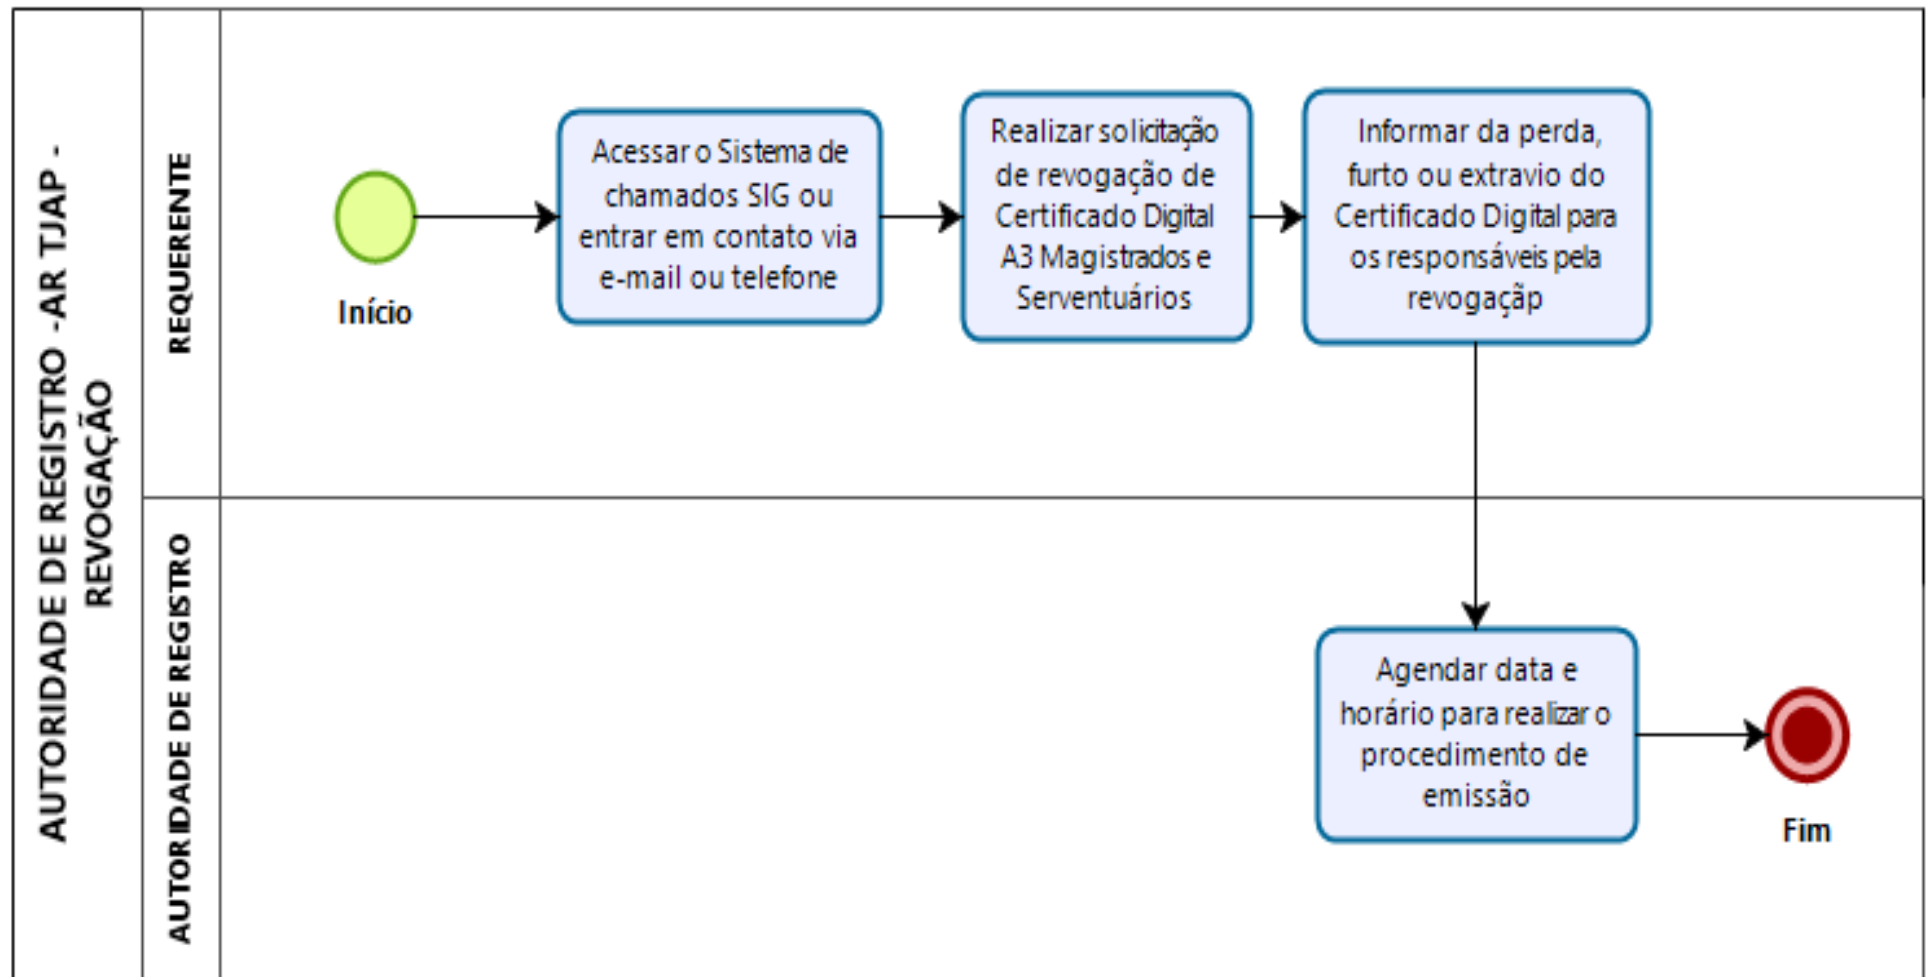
AUTORIDADE DE REGISTRO -AR TJAP - REVOGAÇÃO

REQUERENTE

Início

Acessar o Sistema de chamados SIG ou entrar em contato via e-mail ou telefone

Realizar solicitação de revogação de Certificado Digital A3 Magistrados e Serventuários

Informar da perda, furto ou extravio do Certificado Digital para os responsáveis pela revogaçãp

AUTORIDADE DE REGISTRO

Agendar data e horário para realizar o procedimento de emissão

Fim